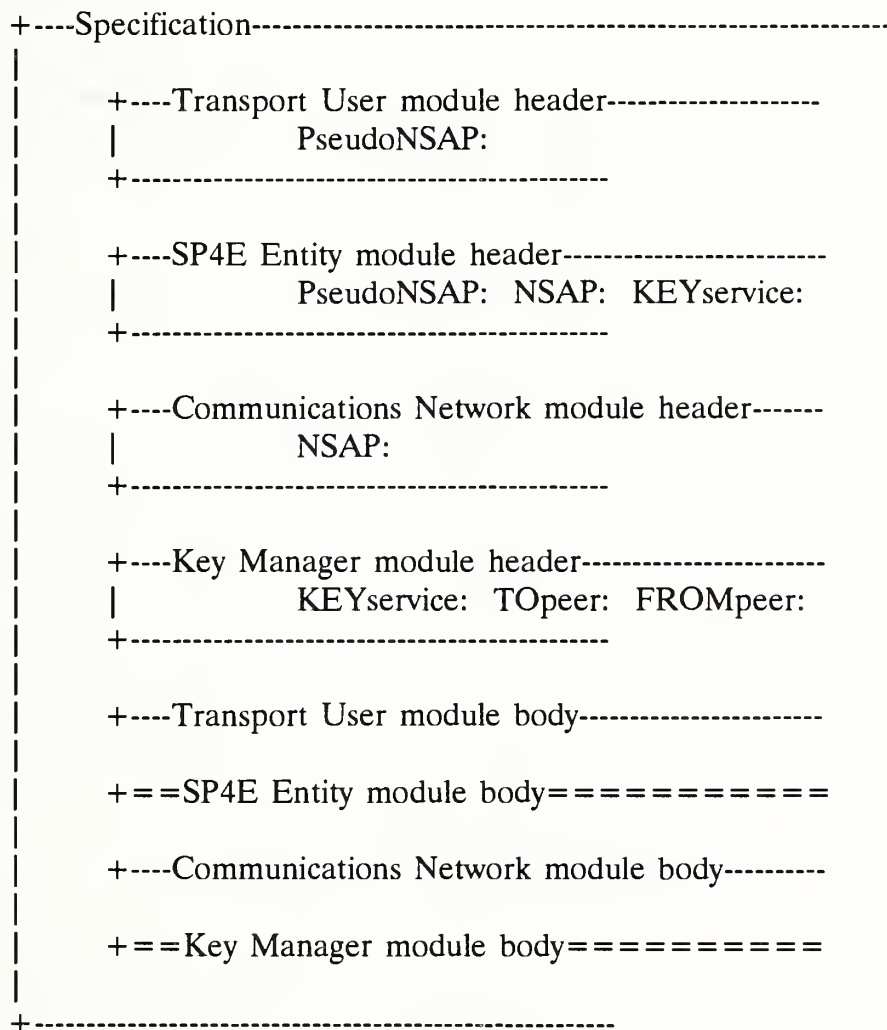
+----Specification----------------------------------------------------

+----Transport User module header--------------------
| PseudoNSAP:
+----------------------------------------------

+----SP4E Entity module header-------------------------
| PseudoNSAP: NSAP: KEYservice:
+----------------------------------------------

+----Communications Network module header-------
| NSAP:
+----------------------------------------------

+----Key Manager module header-----------------------
| KEYservice: TOpeer: FROMpeer:
+----------------------------------------------

+----Transport User module body-----------------------

+==SP4E Entity module body===========

+----Communications Network module body----------

+==Key Manager module body==========

+------------------------------------------------------